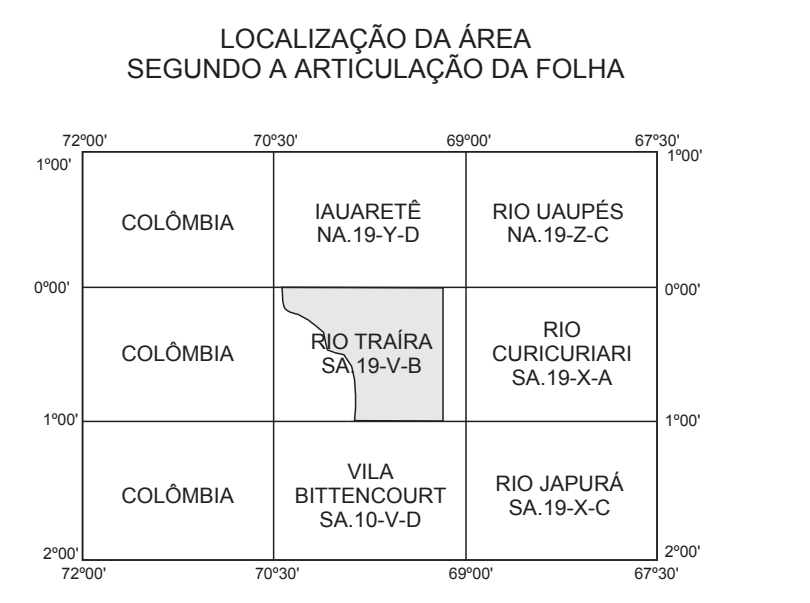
LOCALIZAÇÃO DA ÁREA
SEGUNDO A ARTICULAÇÃO DA FOLHA

72º00' 70º30' 69º00' 67º30'

1º00' 1º00'

| COLÔMBIA | IAUARETÊ NA.19-Y-D | RIO UAUPÉS NA.19-Z-C |
|---|---|---|
| COLÔMBIA | RIO TRAÍRA SA.19-V-B | RIO CURICURIARI SA.19-X-A |
| COLÔMBIA | VILA BITTENCOURT SA.10-V-D | RIO JAPURÁ SA.19-X-C |

0º00' 0º00'

1º00' 1º00'

2º00' 2º00'

72º00' 70º30' 69º00' 67º30'